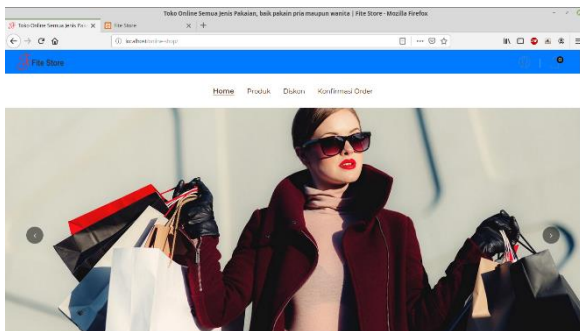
Toko Online Semua Jenis Pakaian, baik pakain pria maupun wanita | Fite Store - Mozilla Firefox

Toko Online Semua Jenis Pa
File Store

localhost/online-shop/

Fite Store

0

Home Produk Diskon Konfirmasi Order